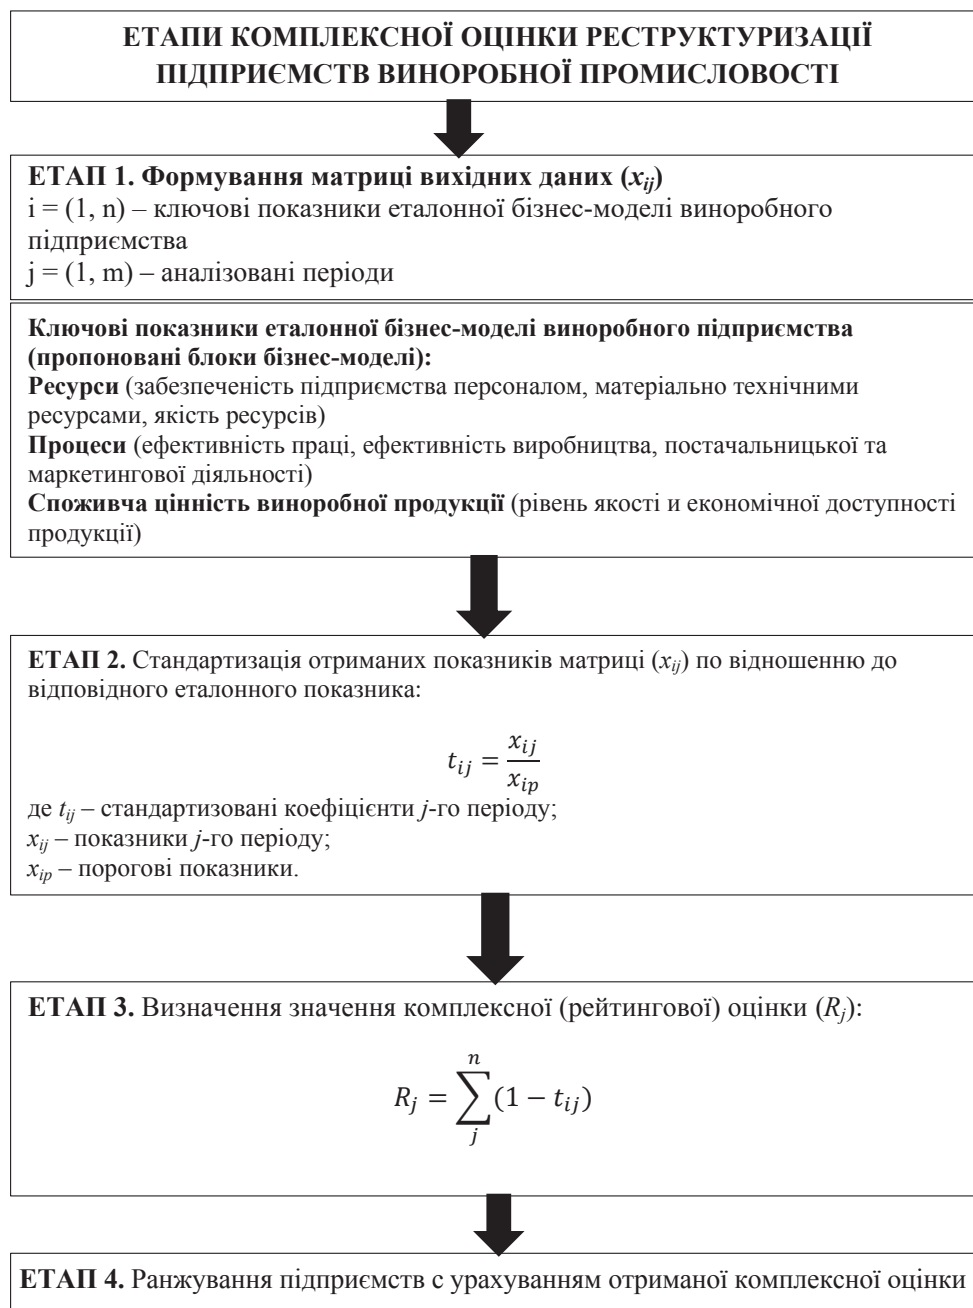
ЕТАПИ КОМПЛЕКСНОЇ ОЦІНКИ РЕСТРУКТУРИЗАЦІЇ ПІДПРИЄМСТВ ВИНОРОБНОЇ ПРОМИСЛОВОСТІ

ЕТАП 1. Формування матриці вихідних даних ($x_{ij}$)
i = (1, n) – ключові показники еталонної бізнес-моделі виноробного підприємства
j = (1, m) – аналізовані періоди

Ключові показники еталонної бізнес-моделі виноробного підприємства (пропоновані блоки бізнес-моделі):
Ресурси (забезпеченість підприємства персоналом, матеріально технічними ресурсами, якість ресурсів)
Процеси (ефективність праці, ефективність виробництва, постачальницької та маркетингової діяльності)
Споживча цінність виноробної продукції (рівень якості и економічної доступності продукції)

ЕТАП 2. Стандартизація отриманих показників матриці ($x_{ij}$) по відношенню до відповідного еталонного показника:

$t_{ij} = \frac{x_{ij}}{x_{ip}}$

де $t_{ij}$ – стандартизовані коефіцієнти $j$-го періоду;
$x_{ij}$ – показники $j$-го періоду;
$x_{ip}$ – порогові показники.

ЕТАП 3. Визначення значення комплексної (рейтингової) оцінки ($R_j$):

$R_j = \sum_{j}^{n}(1 - t_{ij})$

ЕТАП 4. Ранжування підприємств с урахуванням отриманої комплексної оцінки